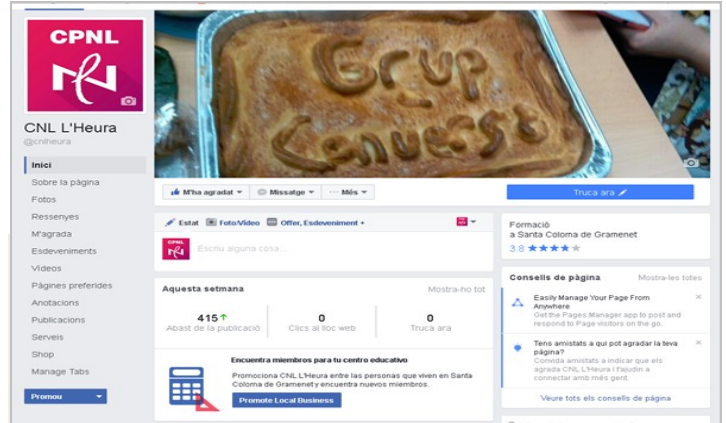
CPNL

CNL L'Heura
@cnlheura

Inici
Sobre la pàgina
Fotos
Ressenyes
M'agrada
Esdeveniments
Vídeos
Pàgines preferides
Anotacions
Publicacions
Serveis
Shop
Manage Tabs

Promou

Grup Convest

M'ha agradat ▾
Missatge ▾
··· Més ▾

Truca ara

Estat
Foto/Vídeo
Offer, Esdeveniment +

Escriu alguna cosa...

Aquesta setmana
Mostra-ho tot

415
Abast de la publicació

0
Clics al lloc web

0
Truca ara

Encuentra miembros para tu centro educativo
Promociona CNL L'Heura entre las personas que viven en Santa Coloma de Gramenet y encuentra nuevos miembros.
Promote Local Business

Formació
a Santa Coloma de Gramenet
3.8 ★★★★

Consells de pàgina
Mostra-les totes

Easily Manage Your Page From Anywhere
Get the Pages Manager app to post and respond to Page visitors on the go.

Tens amistats a qui pot agradar la teva pàgina?
Convida amistats a indicar que els agrada CNL L'Heura i fa-us-hi connectar amb més gent.

Veure tots els consells de pàgina